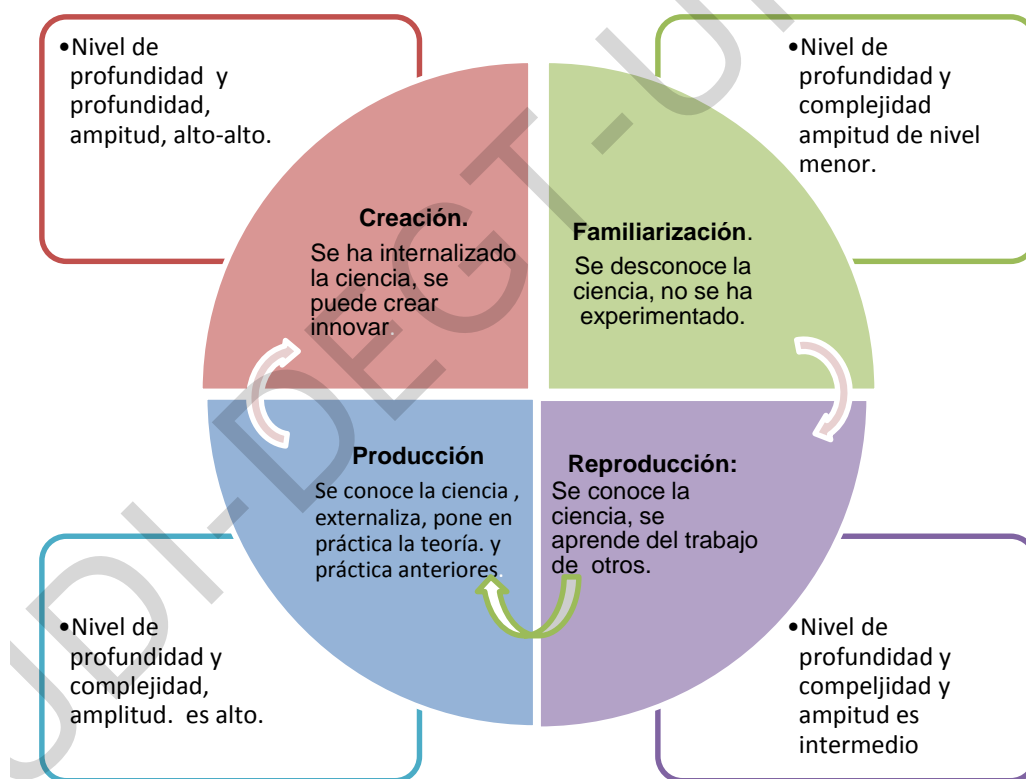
•Nivel de profundidad y profundidad, ampitud, alto-alto.

•Nivel de profundidad y complejidad ampitud de nivel menor.

**Creación.**
Se ha internalizado la ciencia, se puede crear innovar.

**Familiarización**.
Se desconoce la ciencia, no se ha experimentado.

**Producción**
Se conoce la ciencia , externaliza, pone en práctica la teoría. y práctica anteriores.

**Reproducción:**
Se conoce la ciencia, se aprende del trabajo de otros.

•Nivel de profundidad y complejidad, amplitud. es alto.

•Nivel de profundidad y compeljidad y ampitud es intermedio

UDI-DEGT-U